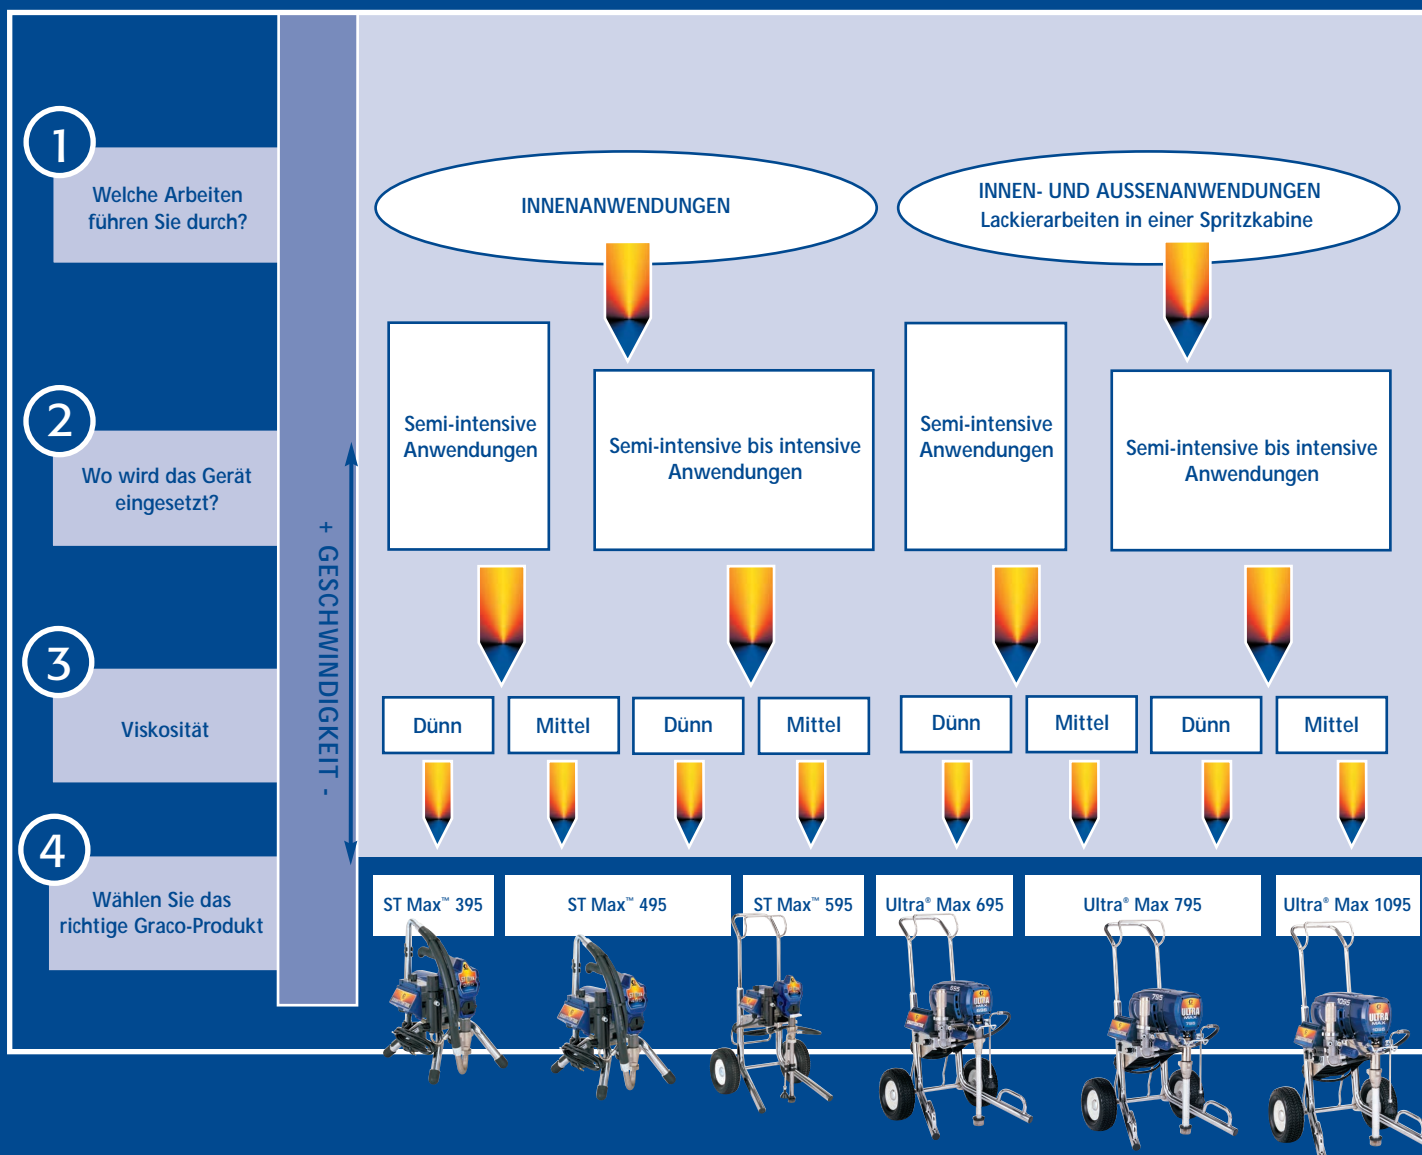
1
Welche Arbeiten führen Sie durch?

2
Wo wird das Gerät eingesetzt?

3
Viskosität

4
Wählen Sie das richtige Graco-Produkt

+ GESCHWINDIGKEIT -

INNENANWENDUNGEN

INNEN- UND AUSSENANWENDUNGEN
Lackierarbeiten in einer Spritzkabine

Semi-intensive Anwendungen

Semi-intensive bis intensive Anwendungen

Semi-intensive Anwendungen

Semi-intensive bis intensive Anwendungen

| Dünn | Mittel | Dünn | Mittel | Dünn | Mittel | Dünn | Mittel |
|---|---|---|---|---|---|---|---|

ST Max™ 395

ST Max™ 495

ST Max™ 595

Ultra® Max 695

Ultra® Max 795

Ultra® Max 1095